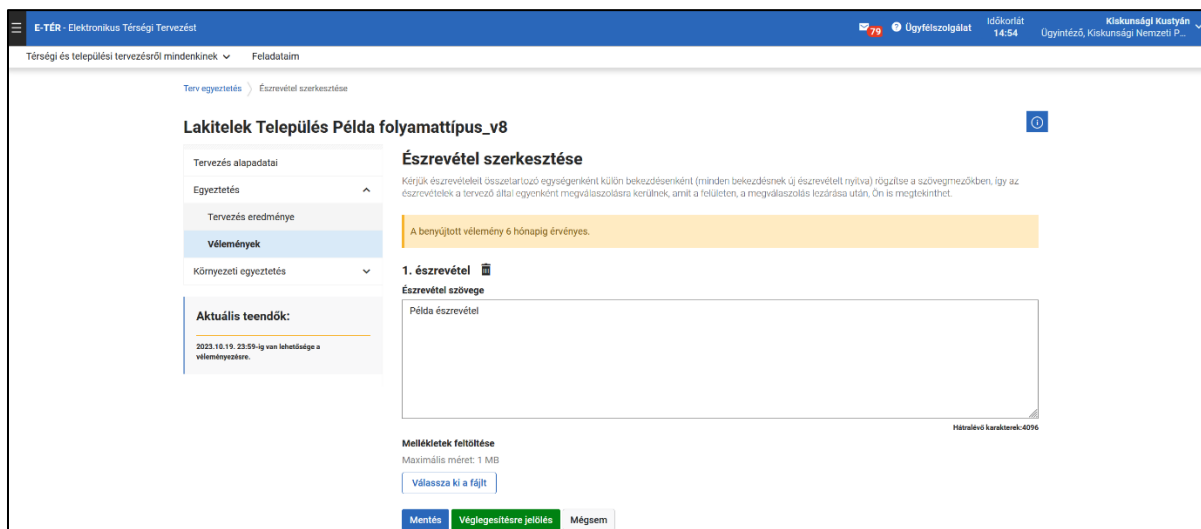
E-TÉR - Elektronikus Térségi Tervezést

79 Ügyfélszolgálat Időkorlát 14:54 Kiskunsági Kustyán Ügyintéző, Kiskunsági Nemzeti P...

Térségi és települési tervezésről mindenkinek Feladataim

Terv egyeztetés 〉 Észrevétel szerkesztése

Lakitelek Település Példa folyamattípus_v8

Tervezés alapadatai

Egyeztetés

Tervezés eredménye

Vélemények

Környezeti egyeztetés

Aktuális teendők:

2023.10.19. 23:59-ig van lehetősége a véleményezésre.

Észrevétel szerkesztése

Kérjük észrevételeit összetartozó egységenként külön bekezdésenként (minden bekezdésnek új észrevételt nyitva) rögzítse a szövegmezőkben, így az észrevételek a tervező által egyenként megválaszolásra kerülnek, amit a felületen, a megválaszolás lezárása után, Ön is megtekinthet.

A benyújtott vélemény 6 hónapig érvényes.

1. észrevétel

Észrevétel szövege

Példa észrevétel

Hátralévő karakterek:4096

Mellékletek feltöltése

Maximális méret: 1 MB

Válassza ki a fájlt

Mentés Véglegesítésre jelölés Mégsem